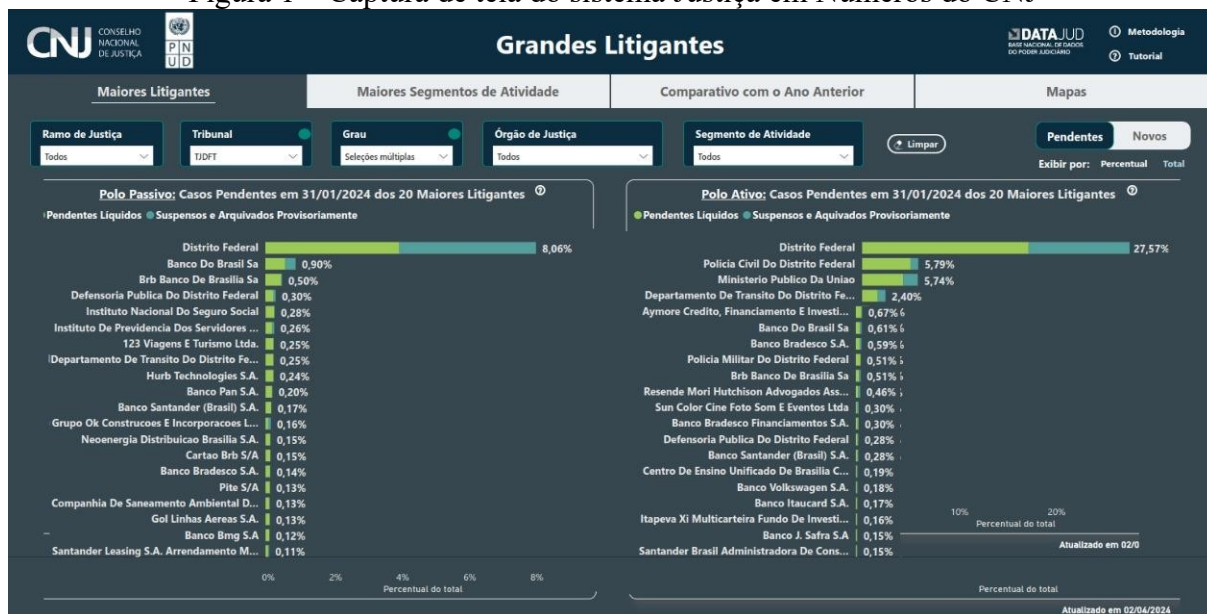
Figura 1 – Captura de tela do sistema Justiça em Números do CNJ

CNJ CONSELHO NACIONAL DE JUSTIÇA

PNUD

Grandes Litigantes

DATAJUD BASE NACIONAL DE DADOS DO PODER JUDICIÁRIO

Metodologia

Tutorial

Maiores Litigantes | Maiores Segmentos de Atividade | Comparativo com o Ano Anterior | Mapas

Ramo de Justiça
Todos

Tribunal
TJDFT

Grau
Seleções múltiplas

Órgão de Justiça
Todos

Segmento de Atividade
Todos

Limpar

Pendentes | Novos

Exibir por: Percentual Total

Polo Passivo: Casos Pendentes em 31/01/2024 dos 20 Maiores Litigantes

Pendentes Líquidos ● Suspensos e Arquivados Provisoriamente

Distrito Federal 8,06%
Banco Do Brasil Sa 0,90%
Brb Banco De Brasilia Sa 0,50%
Defensoria Publica Do Distrito Federal 0,30%
Instituto Nacional Do Seguro Social 0,28%
Instituto De Previdencia Dos Servidores ... 0,26%
123 Viagens E Turismo Ltda. 0,25%
Departamento De Transito Do Distrito Fe... 0,25%
Hurb Technologies S.A. 0,24%
Banco Pan S.A. 0,20%
Banco Santander (Brasil) S.A. 0,17%
Grupo Ok Construcoes E Incorporacoes L... 0,16%
Neoenergia Distribuicao Brasilia S.A. 0,15%
Cartao Brb S/A 0,15%
Banco Bradesco S.A. 0,14%
Pite S/A 0,13%
Companhia De Saneamento Ambiental D... 0,13%
Gol Linhas Aereas S.A. 0,13%
Banco Bmg S.A 0,12%
Santander Leasing S.A. Arrendamento M... 0,11%

0% 2% 4% 6% 8%
Percentual do total

Polo Ativo: Casos Pendentes em 31/01/2024 dos 20 Maiores Litigantes

● Pendentes Líquidos ● Suspensos e Aquivados Provisoriamente

Distrito Federal 27,57%
Policia Civil Do Distrito Federal 5,79%
Ministerio Publico Da Uniao 5,74%
Departamento De Transito Do Distrito Fe... 2,40%
Aymore Credito, Financiamento E Investi... 0,67%
Banco Do Brasil Sa 0,61%
Banco Bradesco S.A. 0,59%
Policia Militar Do Distrito Federal 0,51%
Brb Banco De Brasilia Sa 0,51%
Resende Mori Hutchison Advogados Ass... 0,46%
Sun Color Cine Foto Som E Eventos Ltda 0,30%
Banco Bradesco Financiamentos S.A. 0,30%
Defensoria Publica Do Distrito Federal 0,28%
Banco Santander (Brasil) S.A. 0,28%
Centro De Ensino Unificado De Brasilia C... 0,19%
Banco Volkswagen S.A. 0,18%
Banco Itaucard S.A. 0,17%
Itapeva Xi Multicarteira Fundo De Investi... 0,16%
Banco J. Safra S.A 0,15%
Santander Brasil Administradora De Cons... 0,15%

10% 20%
Percentual do total

Atualizado em 02/0

Percentual do total

Atualizado em 02/04/2024